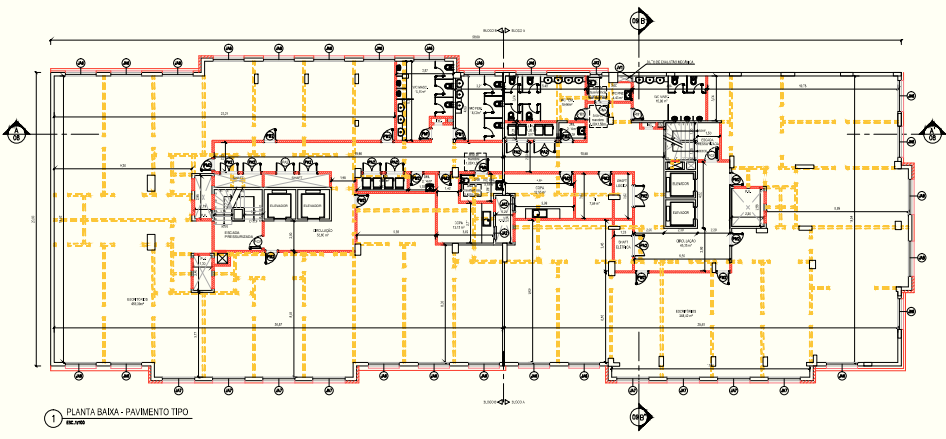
BLOCO B | BLOCO A

A
06

A
06

B
06

B
06

ELEVADOR
ELEVADOR
ELEVADOR
ELEVADOR

ESCADA PRESSURIZADA

CIRCULAÇÃO

CIRCULAÇÃO

ESCRITÓRIOS

ESCRITÓRIOS

COPA

COPA

SHAFT

SHAFT

BLOCO B | BLOCO A

1 PLANTA BAIXA - PAVIMENTO TIPO
ESC. 1/100